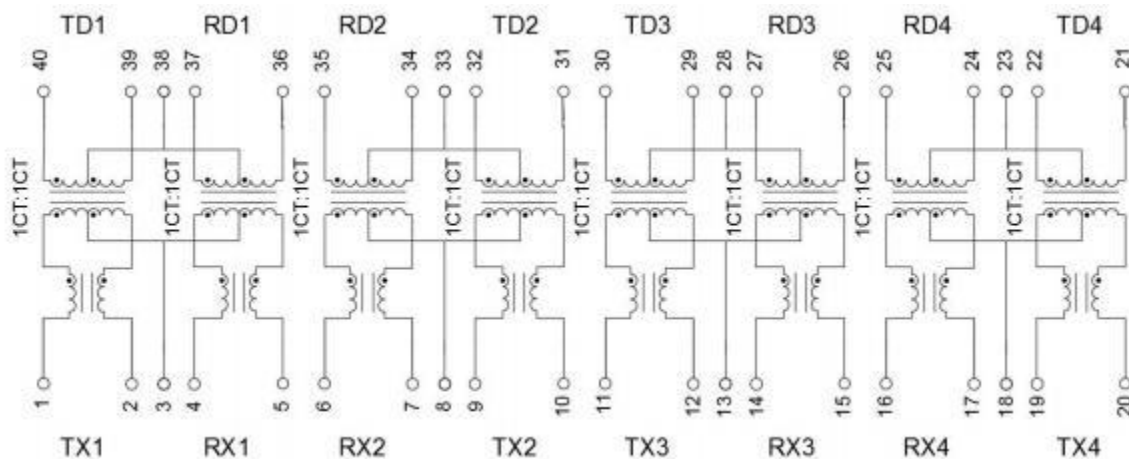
TD1 RD1 RD2 TD2 TD3 RD3 RD4 TD4

40 39 38 37 36 35 34 33 32 31 30 29 28 27 26 25 24 23 22 21

1CT:1CT 1CT:1CT 1CT:1CT 1CT:1CT 1CT:1CT 1CT:1CT 1CT:1CT 1CT:1CT

1 2 3 4 5 6 7 8 9 10 11 12 13 14 15 16 17 18 19 20

TX1 RX1 RX2 TX2 TX3 RX3 RX4 TX4